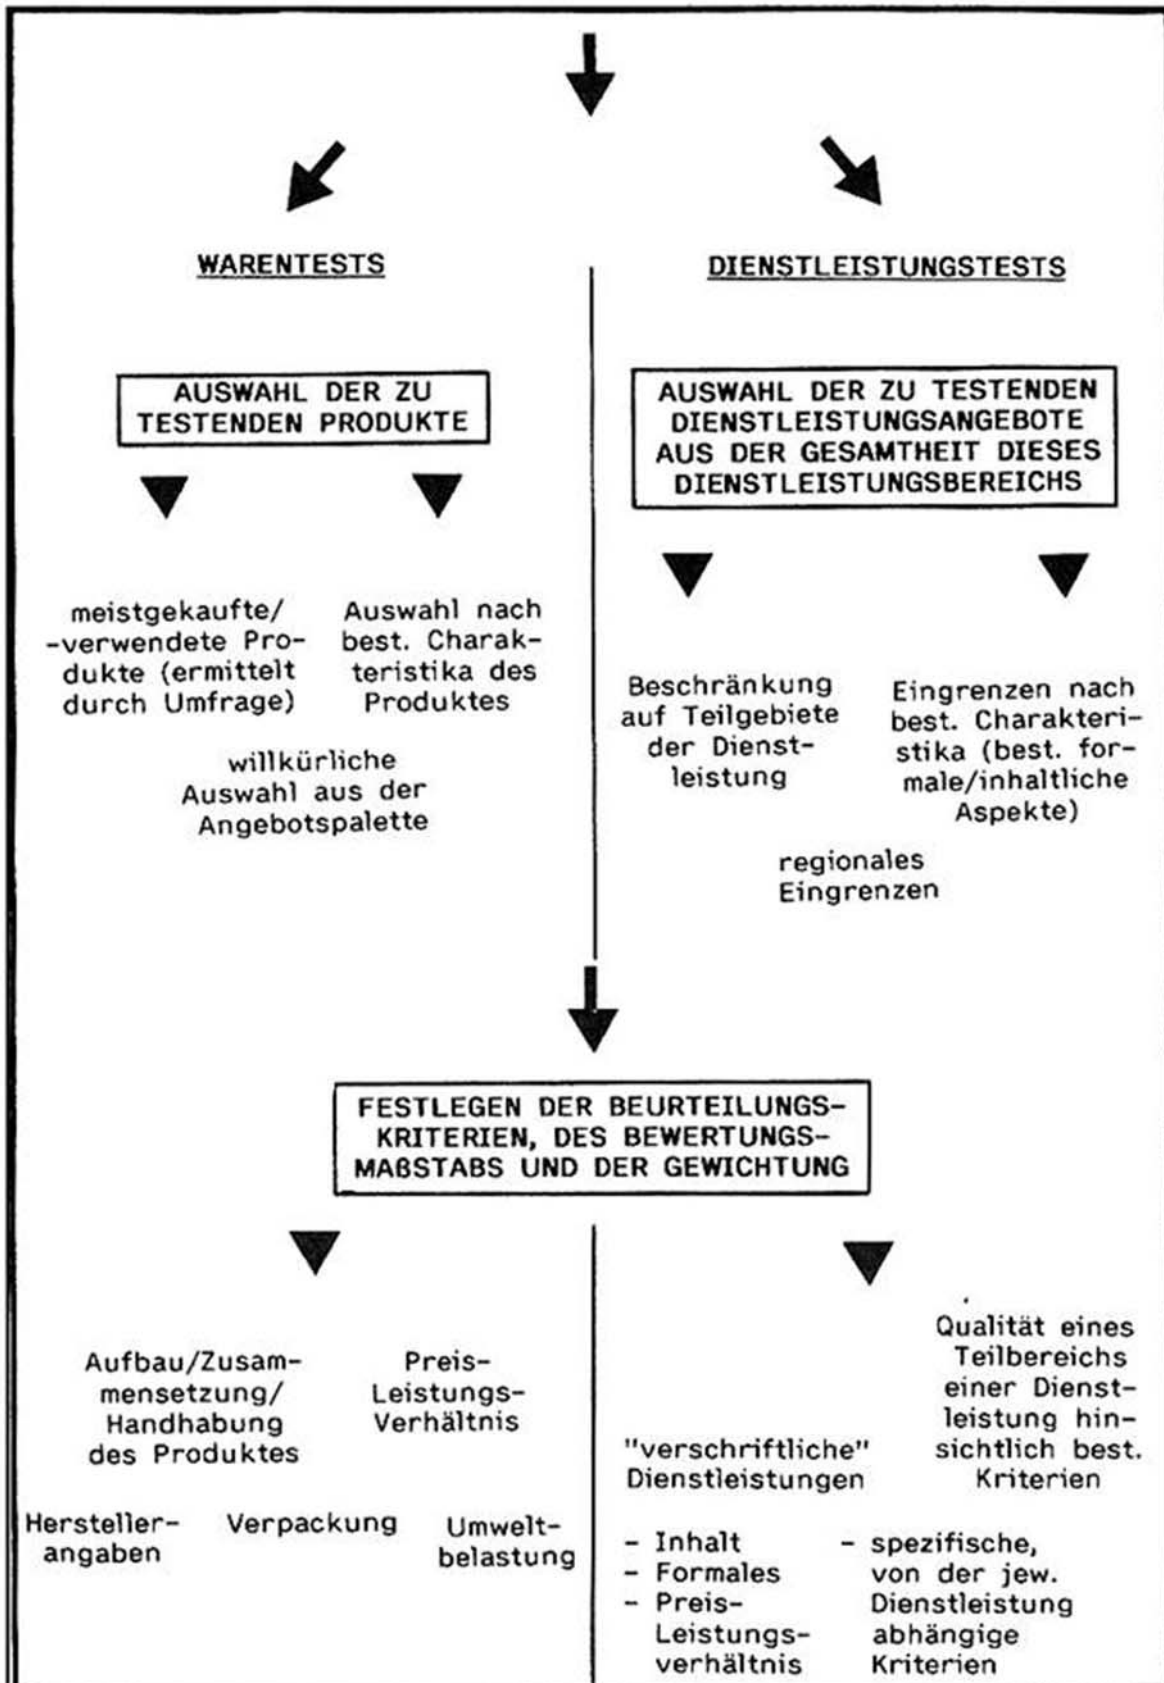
WARENTESTS

AUSWAHL DER ZU TESTENDEN PRODUKTE

meistgekaufte/ -verwendete Produkte (ermittelt durch Umfrage)

Auswahl nach best. Charakteristika des Produktes

willkürliche Auswahl aus der Angebotspalette

DIENSTLEISTUNGSTESTS

AUSWAHL DER ZU TESTENDEN DIENSTLEISTUNGSANGEBOTE AUS DER GESAMTHEIT DIESES DIENSTLEISTUNGSBEREICHS

Beschränkung auf Teilgebiete der Dienstleistung

Eingrenzen nach best. Charakteristika (best. formale/inhaltliche Aspekte)

regionales Eingrenzen

FESTLEGEN DER BEURTEILUNGSKRITERIEN, DES BEWERTUNGSMAßSTABS UND DER GEWICHTUNG

Aufbau/Zusammensetzung/ Handhabung des Produktes

Preis-Leistungs-Verhältnis

Hersteller-angaben

Verpackung

Umwelt-belastung

Qualität eines Teilbereichs einer Dienstleistung hinsichtlich best. Kriterien

"verschriftliche" Dienstleistungen

- Inhalt
- Formales
- Preis-Leistungsverhältnis

- spezifische, von der jew. Dienstleistung abhängige Kriterien